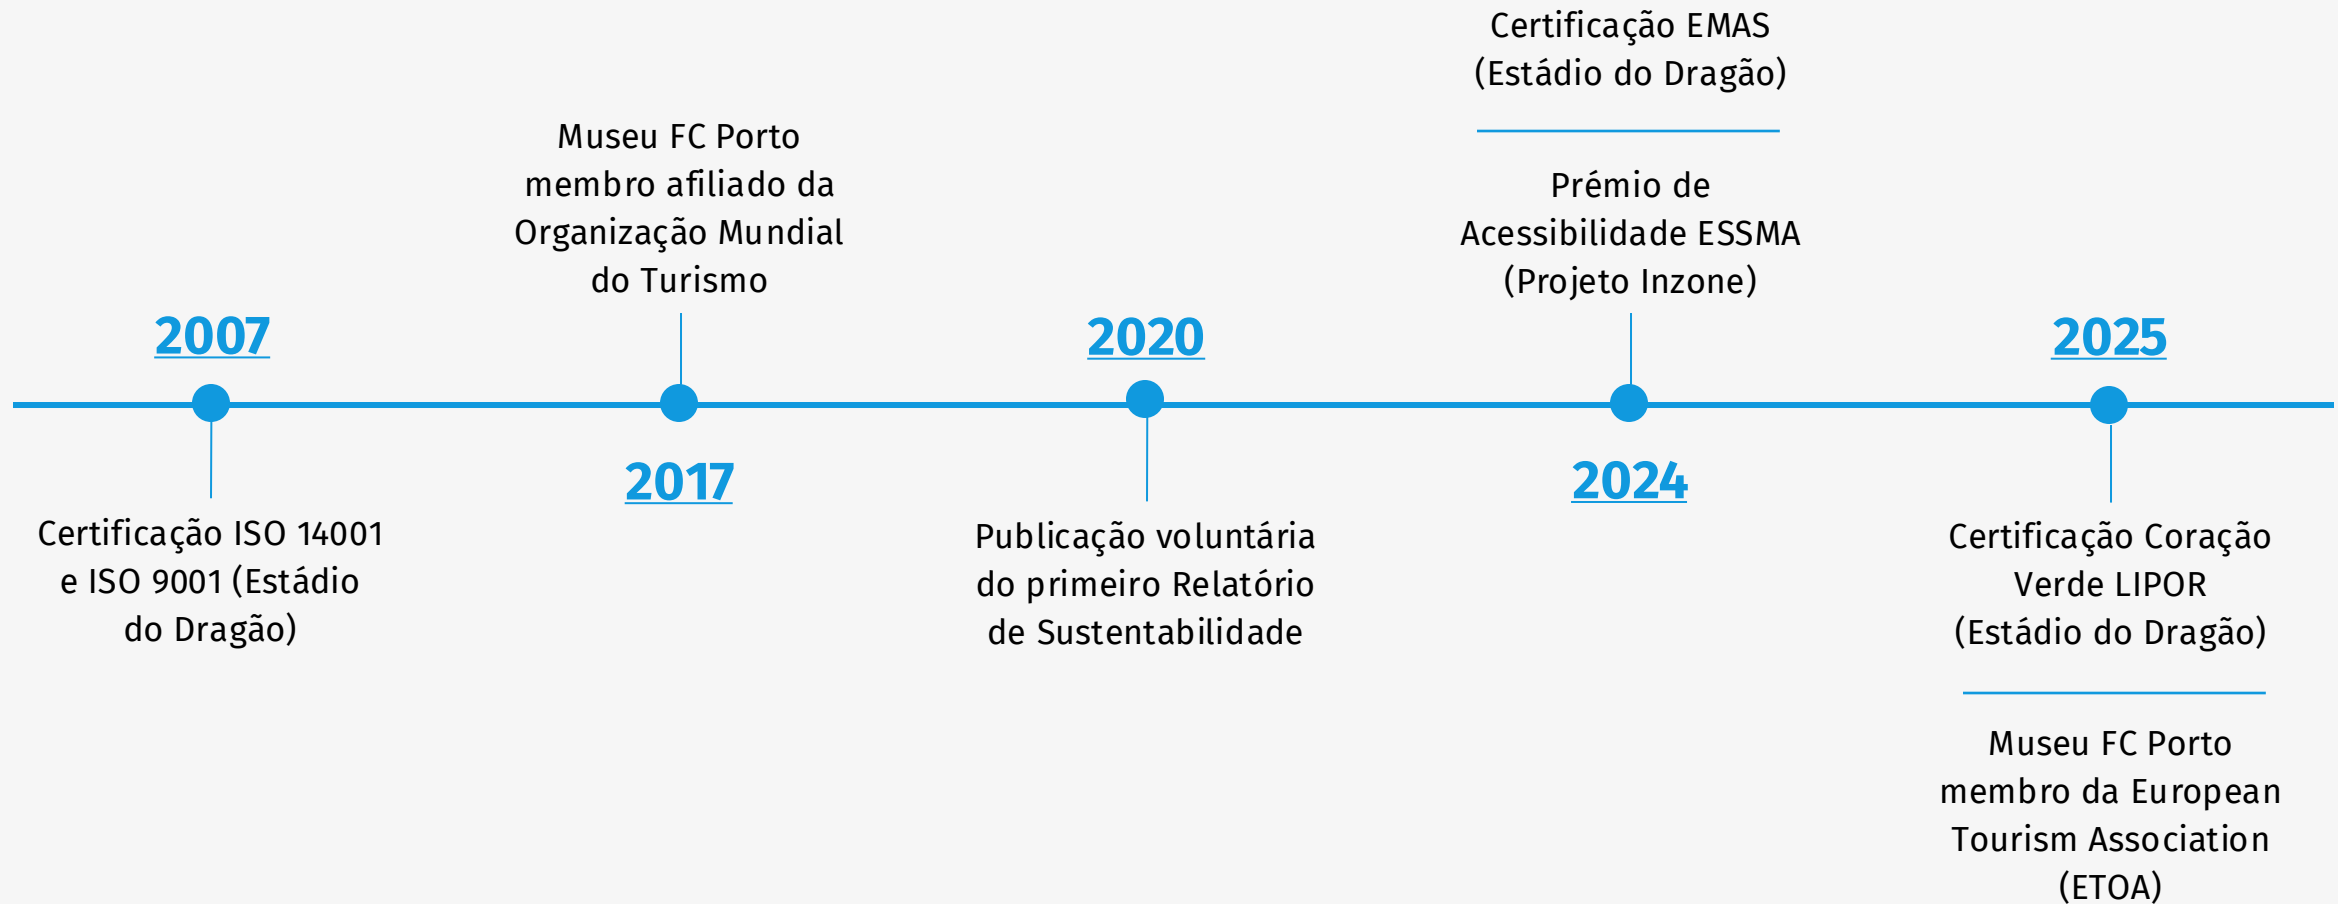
2007

Certificação ISO 14001 e ISO 9001 (Estádio do Dragão)

Museu FC Porto membro afiliado da Organização Mundial do Turismo

2017

2020

Publicação voluntária do primeiro Relatório de Sustentabilidade

Certificação EMAS (Estádio do Dragão)

Prémio de Acessibilidade ESSMA (Projeto Inzone)

2024

2025

Certificação Coração Verde LIPOR (Estádio do Dragão)

Museu FC Porto membro da European Tourism Association (ETOA)